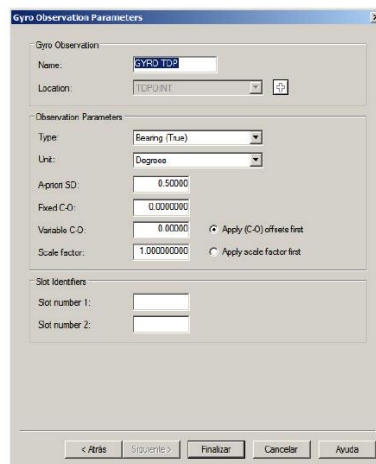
Gyro Observation Parameters

Gyro Observation

Name: GYRO TDP

Location: TDPOINT

Observation Parameters

Type: Bearing (True)

Unit: Degrees

A-priori SD: 0.50000

Fixed C-O: 0.0000000

Variable C-O: 0.00000

Apply (C-O) offsets first

Scale factor: 1.000000000

Apply scale factor first

Slot Identifiers

Slot number 1:

Slot number 2:

< Atrás | Siguiente > | Finalizar | Cancelar | Ayuda